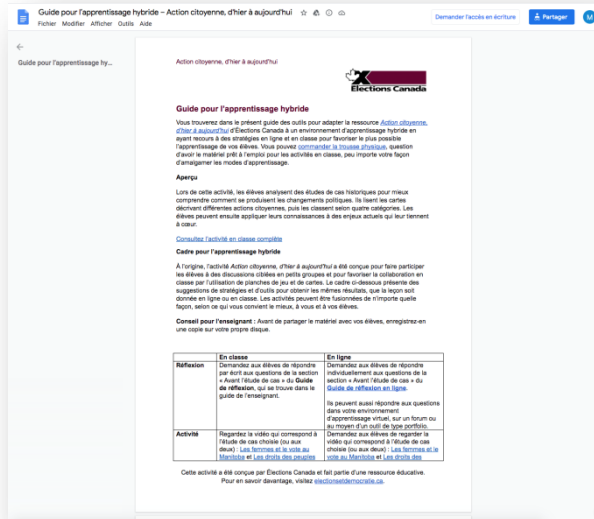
Guide pour l'apprentissage hybride – Action citoyenne, d'hier à aujourd'hui
Fichier Modifier Afficher Outils Aide

Demander l'accès en écriture
Partager
M

Guide pour l'apprentissage hy...

Action citoyenne, d'hier à aujourd'hui

Élections Canada

Guide pour l'apprentissage hybride

Vous trouverez dans le présent guide des outils pour adapter la ressource Action citoyenne, d'hier à aujourd'hui d'Élections Canada à un environnement d'apprentissage hybride en ayant recours à des stratégies en ligne et en classe pour favoriser le plus possible l'apprentissage de vos élèves. Vous pouvez commander la trousse physique, question d'avoir le matériel prêt à l'emploi pour les activités en classe, peu importe votre façon d'amalgamer les modes d'apprentissage.

Aperçu

Lors de cette activité, les élèves analysent des études de cas historiques pour mieux comprendre comment se produisent les changements politiques. Ils lisent les cartes décrivant différentes actions citoyennes, puis les classent selon quatre catégories. Les élèves peuvent ensuite appliquer leurs connaissances à des enjeux actuels qui leur tiennent à cœur.

Consultez l'activité en classe complète

Cadre pour l'apprentissage hybride

À l'origine, l'activité Action citoyenne, d'hier à aujourd'hui a été conçue pour faire participer les élèves à des discussions ciblées en petits groupes et pour favoriser la collaboration en classe par l'utilisation de planches de jeu et de cartes. Le cadre ci-dessous présente des suggestions de stratégies et d'outils pour obtenir les mêmes résultats, que la leçon soit donnée en ligne ou en classe. Les activités peuvent être fusionnées de n'importe quelle façon, selon ce qui convient le mieux, à vous et à vos élèves.

Conseil pour l'enseignant : Avant de partager le matériel avec vos élèves, enregistrez-en une copie sur votre propre disque.

| | En classe | En ligne |
|---|---|---|
| Réflexion | Demandez aux élèves de répondre par écrit aux questions de la section « Avant l'étude de cas » du Guide de réflexion, qui se trouve dans le guide de l'enseignant. | Demandez aux élèves de répondre individuellement aux questions de la section « Avant l'étude de cas » du Guide de réflexion en ligne. Ils peuvent aussi répondre aux questions dans votre environnement d'apprentissage virtuel, sur un forum ou au moyen d'un outil de type portfolio. |
| Activité | Regardez la vidéo qui correspond à l'étude de cas choisie (ou aux deux) : Les femmes et le vote au Manitoba et Les droits des peuples | Demandez aux élèves de regarder la vidéo qui correspond à l'étude de cas choisie (ou aux deux) : Les femmes et le vote au Manitoba et Les droits des |

Cette activité a été conçue par Élections Canada et fait partie d'une ressource éducative. Pour en savoir davantage, visitez electionsetdemocratie.ca.